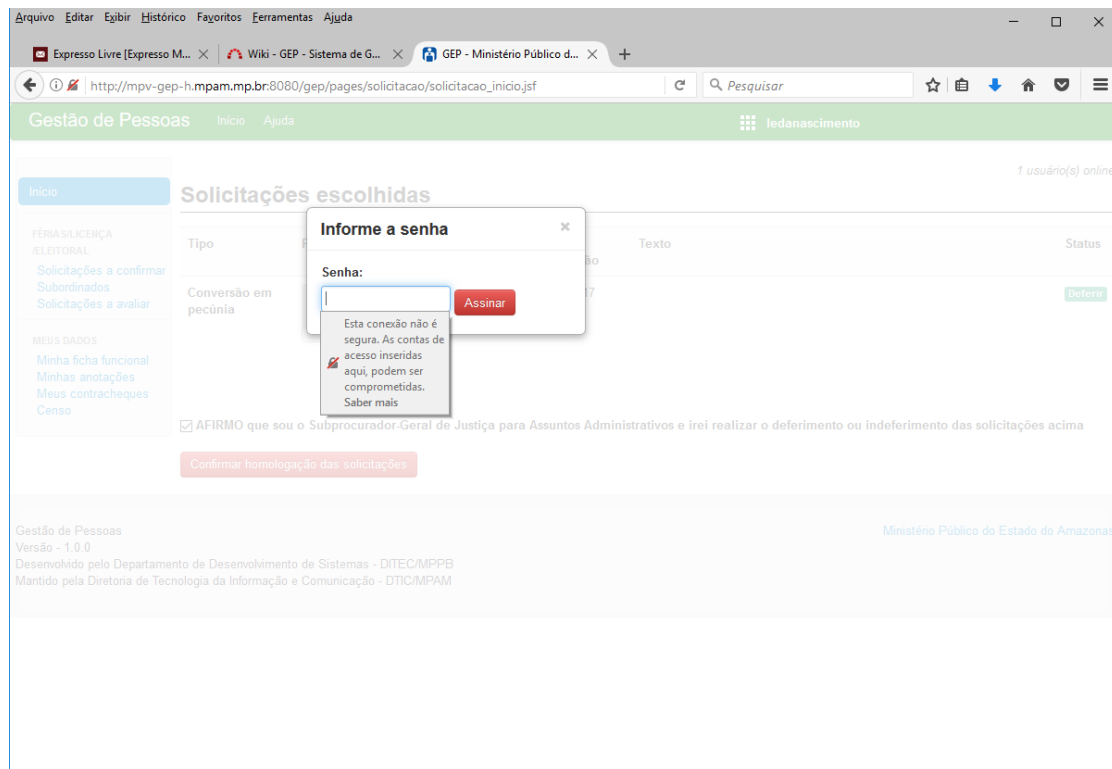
Arquivo Editar Exibir Histórico Favoritos Ferramentas Ajuda

Expresso Livre [Expresso M... ×
Wiki - GEP - Sistema de G... ×
GEP - Ministério Público d... ×
+

http://mpv-gep-h.mpam.mp.br:8080/gep/pages/solicitacao/solicitacao_inicio.jsf

Pesquisar

Gestão de Pessoas Início Ajuda ledanascimento

1 usuário(s) online

Início

FÉRIAS/LICENÇA /ELEITORAL
Solicitações a confirmar
Subordinados
Solicitações a avaliar

MEUS DADOS
Minha ficha funcional
Minhas anotações
Meus contracheques
Censo

Solicitações escolhidas

| Tipo | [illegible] | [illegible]ão | Texto | Status |
|---|---|---|---|---|
| Conversão em pecúnia | | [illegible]7 | | Deferir |

Informe a senha ×

Senha:

Assinar

Esta conexão não é segura. As contas de acesso inseridas aqui, podem ser comprometidas. Saber mais

AFIRMO que sou o Subprocurador-Geral de Justiça para Assuntos Administrativos e irei realizar o deferimento ou indeferimento das solicitações acima

Confirmar homologação das solicitações

Gestão de Pessoas
Versão - 1.0.0
Desenvolvido pelo Departamento de Desenvolvimento de Sistemas - DITEC/MPPB
Mantido pela Diretoria de Tecnologia da Informação e Comunicação - DTIC/MPAM

Ministério Público do Estado do Amazonas